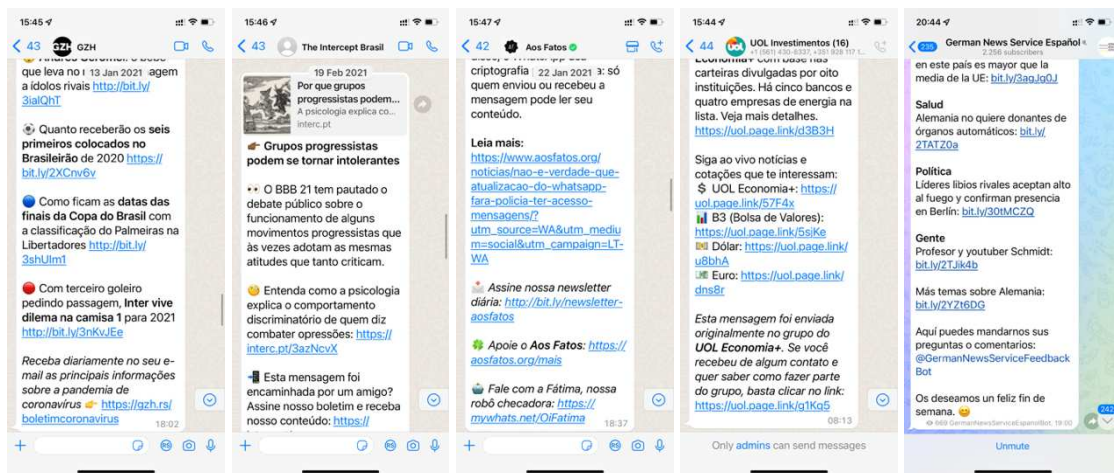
15:45

43 GZH GZH

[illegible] que leva no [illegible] 13 Jan 2021 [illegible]agem a ídolos rivais http://bit.ly/3ialQhT

⚽ Quanto receberão os **seis primeiros colocados no Brasileirão** de 2020 https://bit.ly/2XCnv6v

🔵 Como ficam as **datas das finais da Copa do Brasil** com a classificação do Palmeiras na Libertadores http://bit.ly/3shUlm1

🔴 Com terceiro goleiro pedindo passagem, **Inter vive dilema na camisa 1** para 2021 http://bit.ly/3nKvJEe

*Receba diariamente no seu e-mail as principais informações sobre a pandemia de coronavírus* 👉 https://gzh.rs/boletimcoronavirus 18:02

15:46

43 The Intercept Brasil

19 Feb 2021

Por que grupos progressistas podem...
A psicologia explica co...
interc.pt

👉 **Grupos progressistas podem se tornar intolerantes**

👀 O BBB 21 tem pautado o debate público sobre o funcionamento de alguns movimentos progressistas que às vezes adotam as mesmas atitudes que tanto criticam.

😊 Entenda como a psicologia explica o comportamento discriminatório de quem diz combater opressões: https://interc.pt/3azNcvX

📲 Esta mensagem foi encaminhada por um amigo? Assine nosso boletim e receba nosso conteúdo: https://

15:47

42 Aos Fatos

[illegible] criptografia 22 Jan 2021 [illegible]: só quem enviou ou recebeu a mensagem pode ler seu conteúdo.

**Leia mais:**
https://www.aosfatos.org/noticias/nao-e-verdade-que-atualizacao-do-whatsapp-fara-policia-ter-acesso-mensagens/?utm_source=WA&utm_medium=social&utm_campaign=LT-WA

📩 *Assine nossa newsletter diária: http://bit.ly/newsletter-aosfatos*

🍀 *Apoie o **Aos Fatos**: https://aosfatos.org/mais*

🤖 *Fale com a Fátima, nossa robô checadora: https://mywhats.net/OiFatima* 18:37

15:44

44 UOL Investimentos (16)
+1 (561) 430-8337, +351 928 117 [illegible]

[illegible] carteiras divulgadas por oito instituições. Há cinco bancos e quatro empresas de energia na lista. Veja mais detalhes. https://uol.page.link/d3B3H

Siga ao vivo notícias e cotações que te interessam:
$ UOL Economia+: https://uol.page.link/57F4x
📊 B3 (Bolsa de Valores): https://uol.page.link/5sjKe
💵 Dólar: https://uol.page.link/u8bhA
💶 Euro: https://uol.page.link/dns8r

*Esta mensagem foi enviada originalmente no grupo do **UOL Economia+**. Se você recebeu de algum contato e quer saber como fazer parte do grupo, basta clicar no link: https://uol.page.link/g1Kq5* 08:13

Only admins can send messages

20:44

235 German News Service Español
2.256 subscribers

en este país es mayor que la media de la UE: bit.ly/3agJg0J

**Salud**
Alemania no quiere donantes de órganos automáticos: bit.ly/2TATZ0a

**Política**
Líderes libios rivales aceptan alto al fuego y confirman presencia en Berlín: bit.ly/30tMCZQ

**Gente**
Profesor y youtuber Schmidt: bit.ly/2TJk4b

Más temas sobre Alemania: bit.ly/2YZt6DG

Aquí puedes mandarnos sus preguntas o comentarios: @GermanNewsServiceFeedbackBot

Os deseamos un feliz fin de semana. 😊
669 GermanNewsServiceEspanolBot, 19:00

Unmute